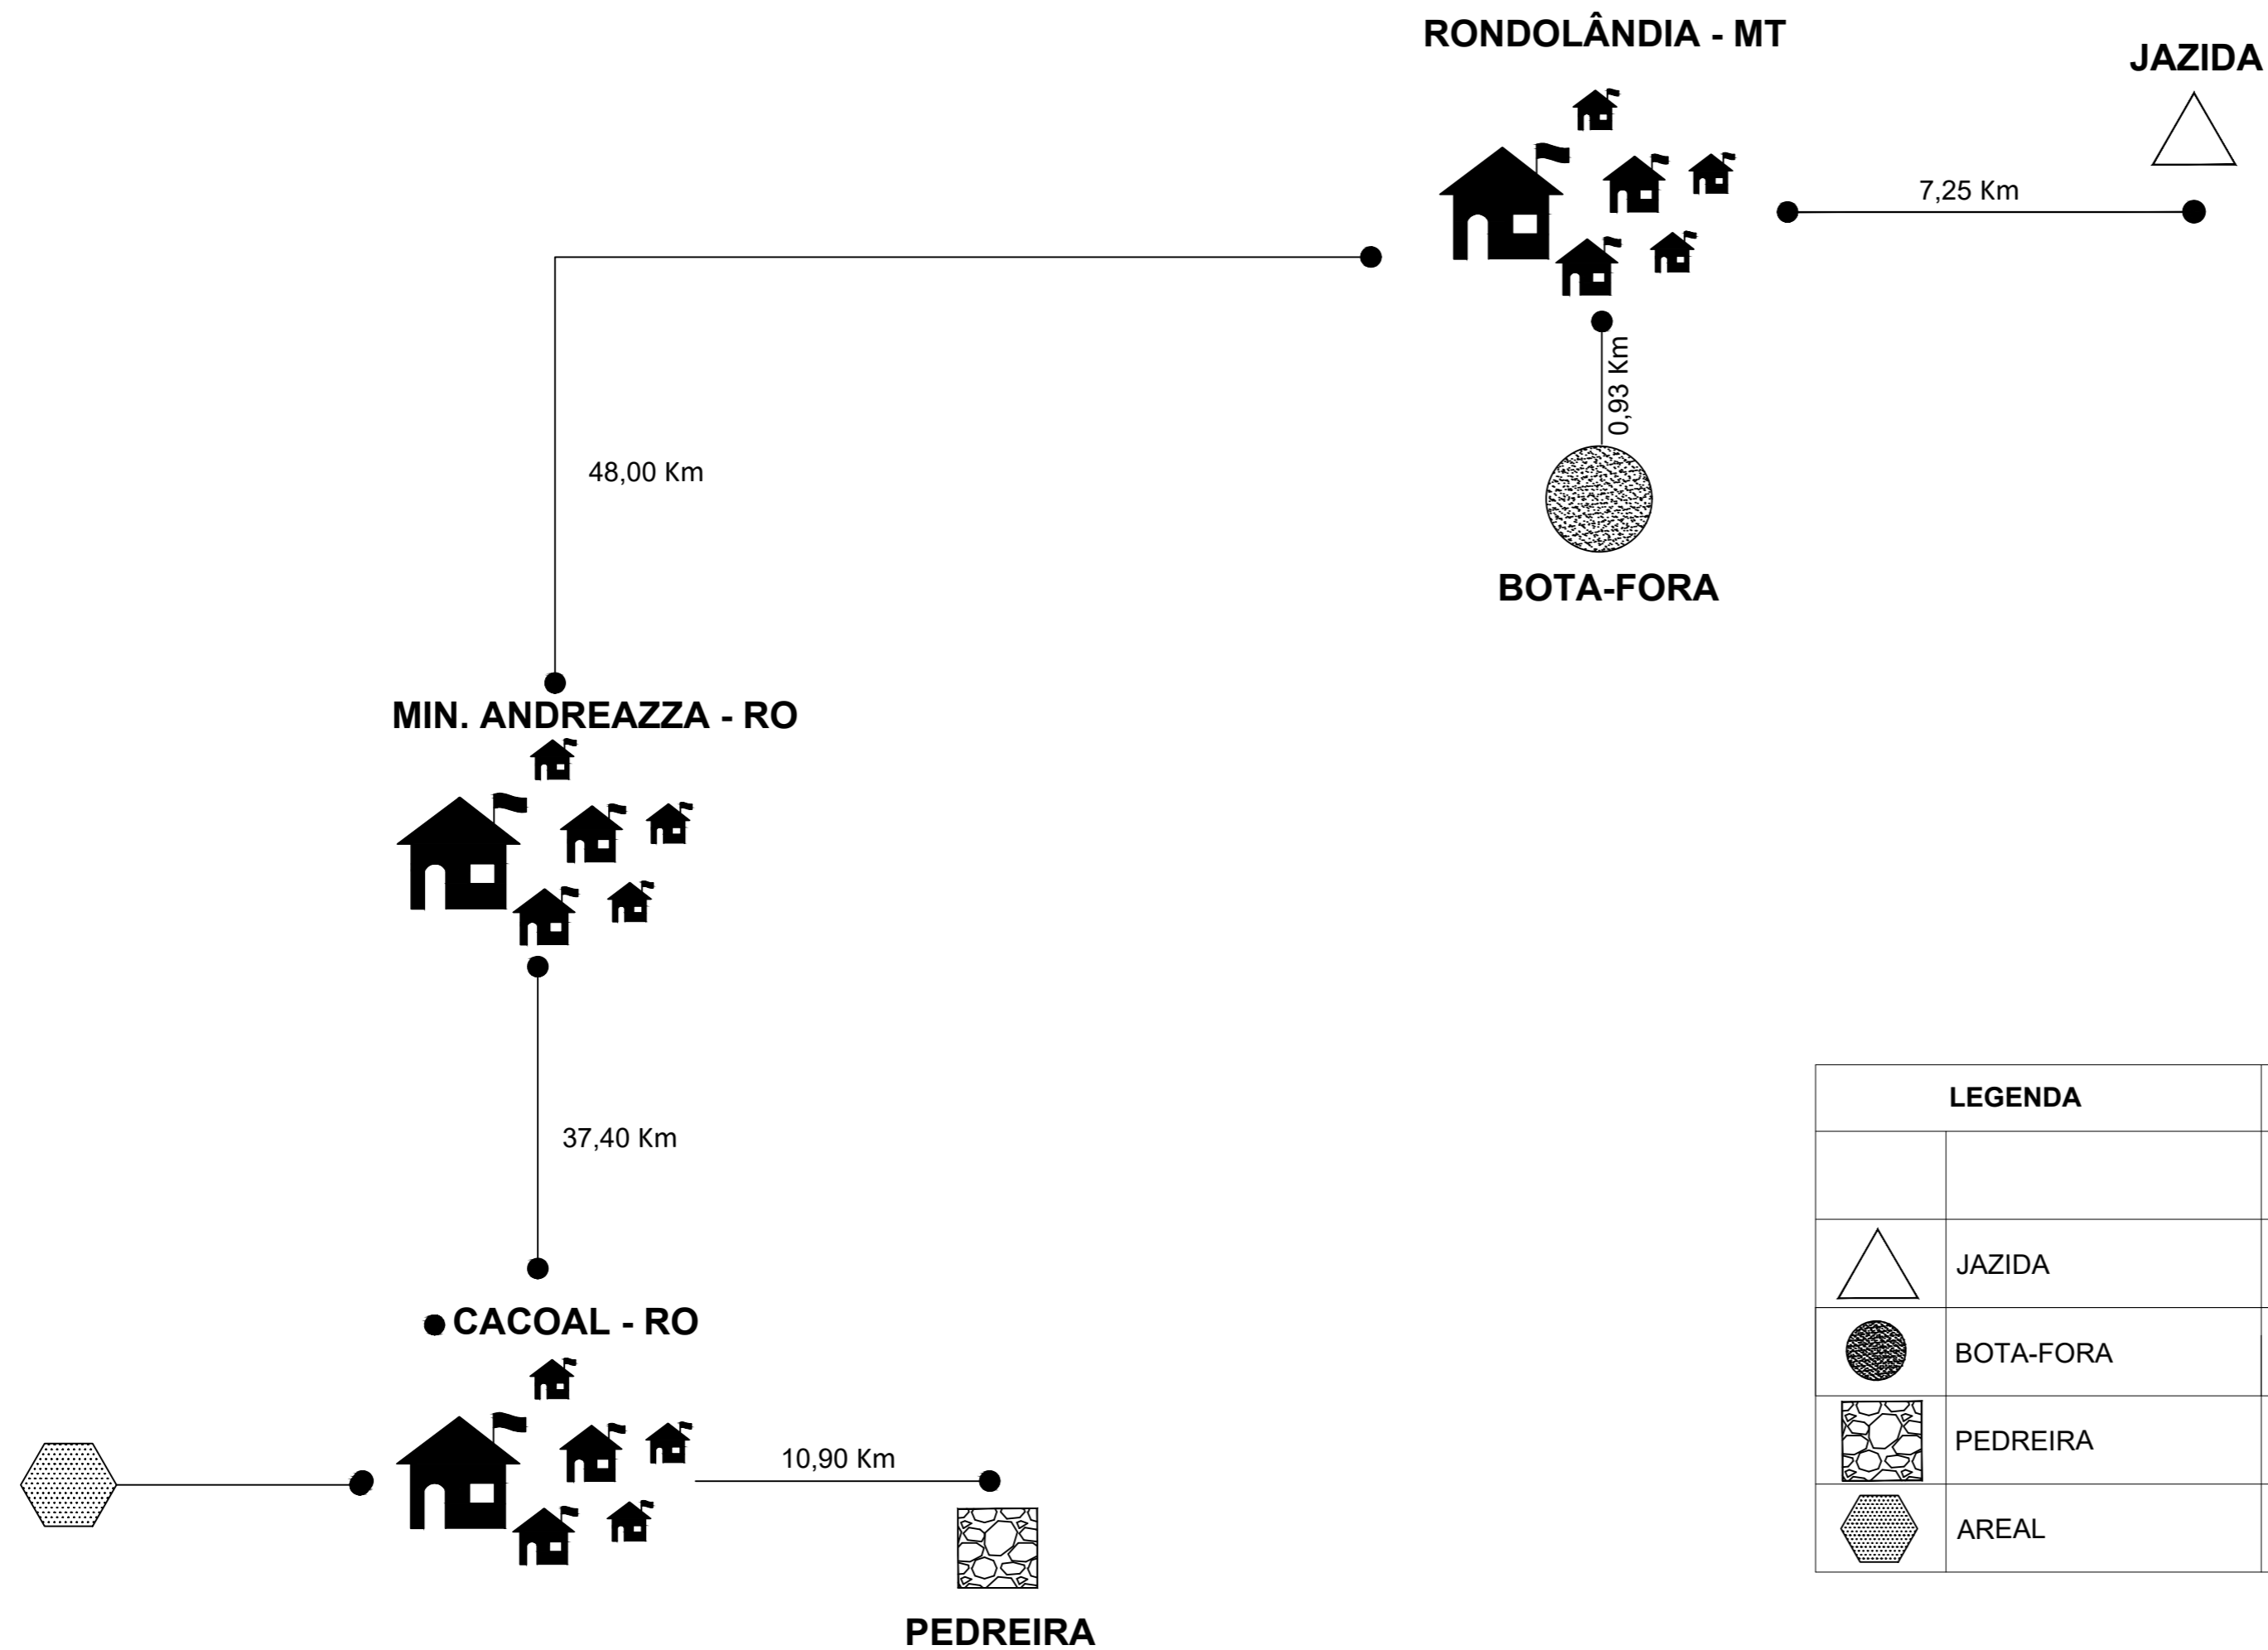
RONDOLÂNDIA - MT

JAZIDA

7,25 Km

0,93 Km

BOTA-FORA

48,00 Km

MIN. ANDREAZZA - RO

37,40 Km

CACOAL - RO

10,90 Km

PEDREIRA

| LEGENDA | |
|---|---|
| | |
| | JAZIDA |
| | BOTA-FORA |
| | PEDREIRA |
| | AREAL |